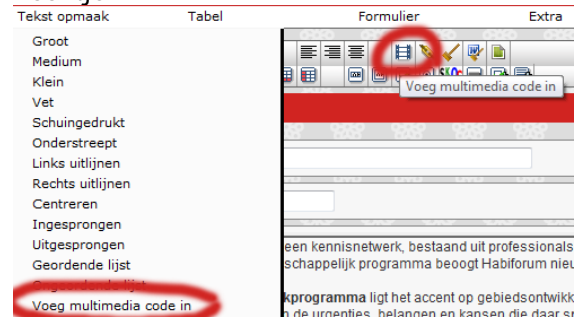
Tekst opmaak
Tabel
Formulier
Extra

Groot
Medium
Klein
Vet
Schuingedrukt
Onderstreept
Links uitlijnen
Rechts uitlijnen
Centreren
Ingesprongen
Uitgesprongen
Geordende lijst
Ongeordende lijst
Voeg multimedia code in

Voeg multimedia code in

een kennisnetwerk, bestaand uit professionals
schappelijk programma beoogt Habiforum nieu

kprogramma ligt het accent op gebiedsontwikk
n de urgenties, belangen en kansen die daar s